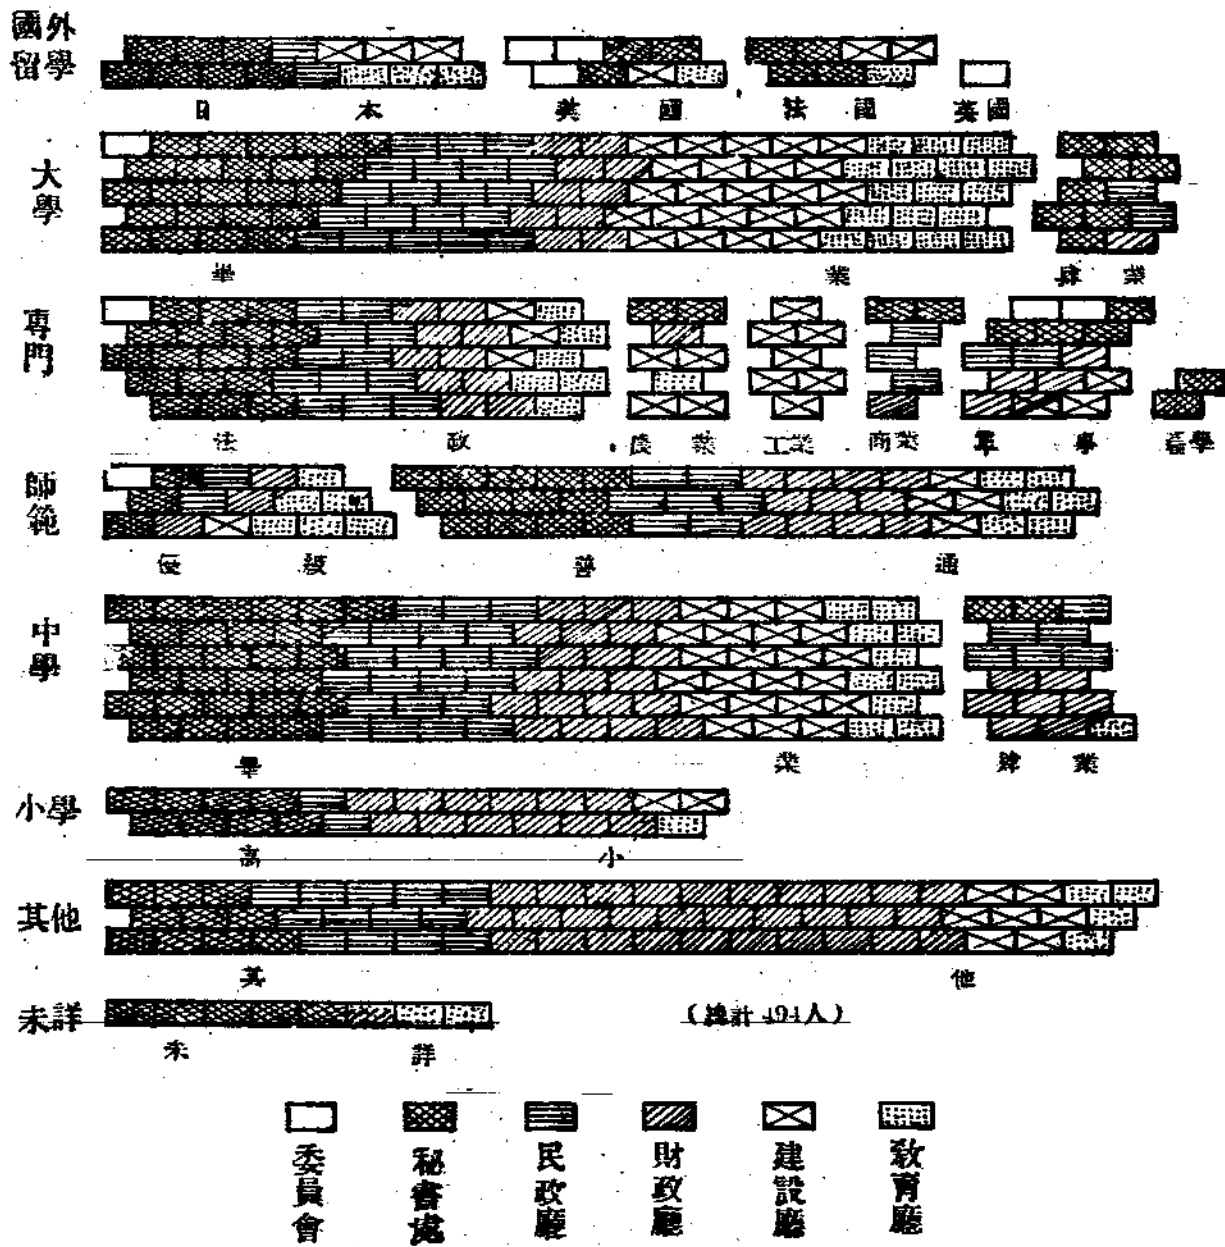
國外留學

日 本 美國 法國 英國

大學

畢 業 肄業

專門

法 政 農業 工業 商業 軍事 醫學

師範

優級 普通

中學

畢 業 肄業

小學

高 小

其他

其 他

未詳

未 詳

（總計 494人）

委員會 秘書處 民政廳 財政廳 建設廳 教育廳